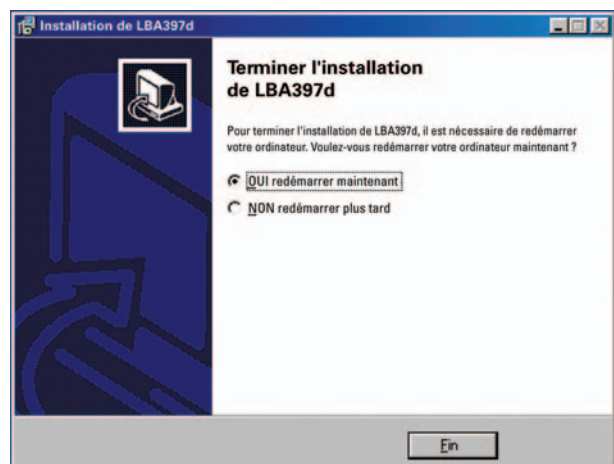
Installation de LBA397d

Terminer l'installation de LBA397d

Pour terminer l'installation de LBA397d, il est nécessaire de redémarrer votre ordinateur. Voulez-vous redémarrer votre ordinateur maintenant ?

OUI redémarrer maintenant

NON redémarrer plus tard

Fin